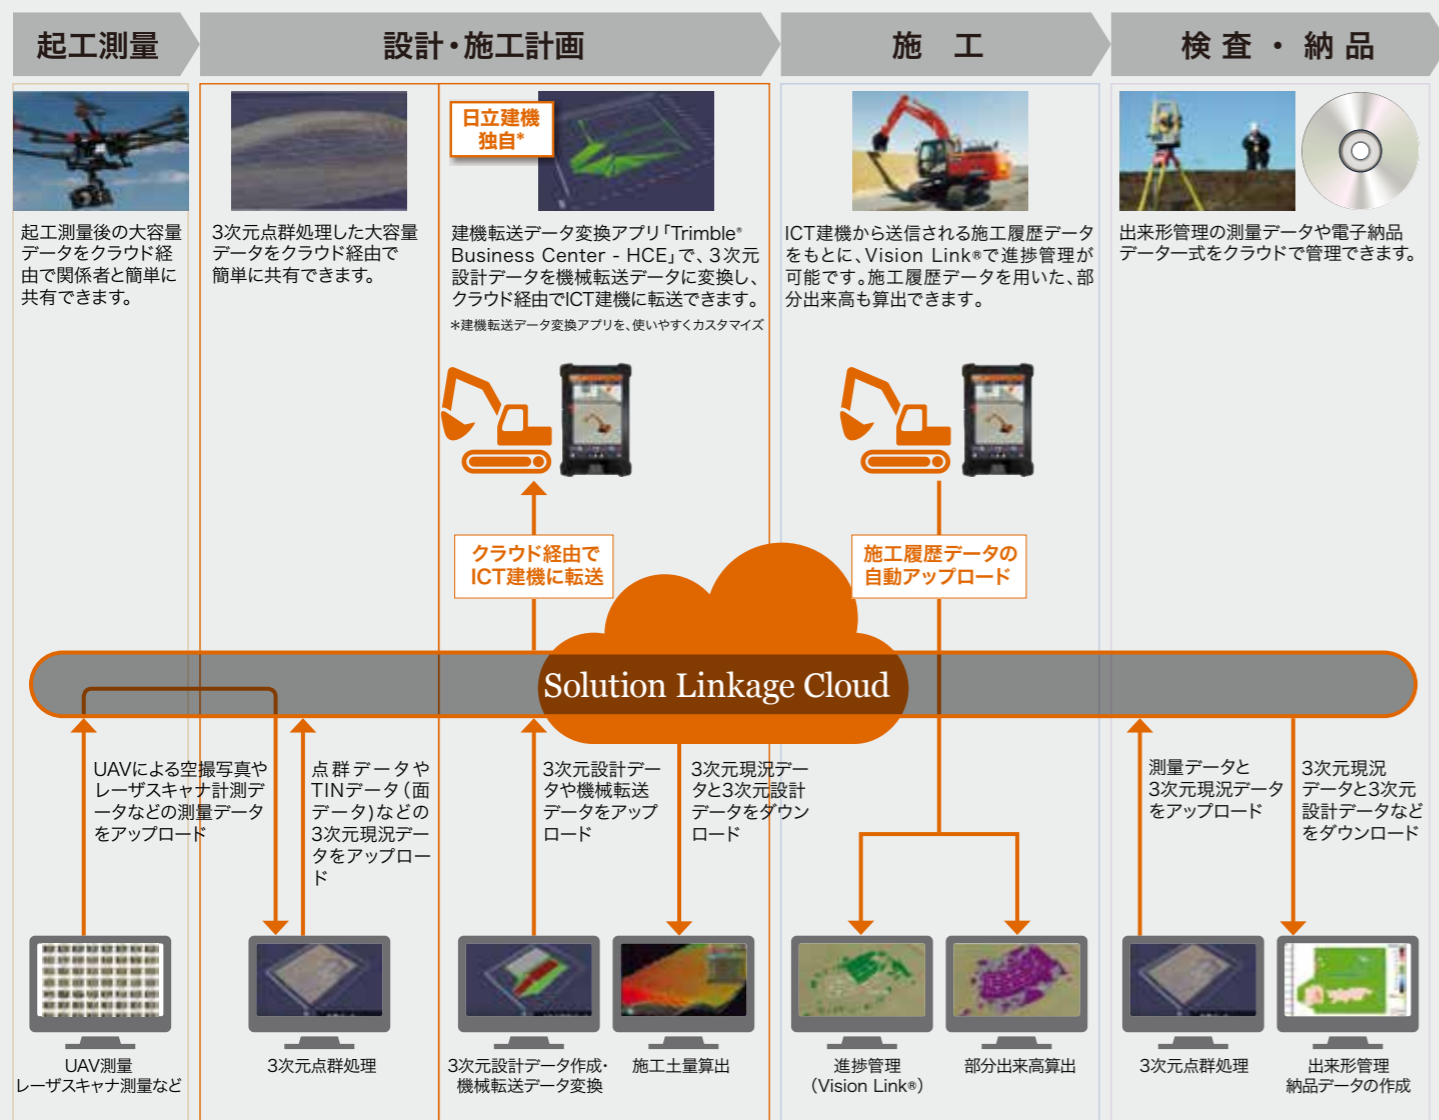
起工測量

設計・施工計画

施　工

検 査 ・ 納 品

起工測量後の大容量データをクラウド経由で関係者と簡単に共有できます。

3次元点群処理した大容量データをクラウド経由で簡単に共有できます。

日立建機独自*

建機転送データ変換アプリ「Trimble® Business Center - HCE」で、3次元設計データを機械転送データに変換し、クラウド経由でICT建機に転送できます。

*建機転送データ変換アプリを、使いやすくカスタマイズ

ICT建機から送信される施工履歴データをもとに、Vision Link®で進捗管理が可能です。施工履歴データを用いた、部分出来高も算出できます。

出来形管理の測量データや電子納品データ一式をクラウドで管理できます。

クラウド経由でICT建機に転送

施工履歴データの自動アップロード

Solution Linkage Cloud

UAVによる空撮写真やレーザスキャナ計測データなどの測量データをアップロード

点群データやTINデータ(面データ)などの3次元現況データをアップロード

3次元設計データや機械転送データをアップロード

3次元現況データと3次元設計データをダウンロード

測量データと3次元現況データをアップロード

3次元現況データと3次元設計データなどをダウンロード

UAV測量
レーザスキャナ測量など

3次元点群処理

3次元設計データ作成・機械転送データ変換

施工土量算出

進捗管理
(Vision Link®)

部分出来高算出

3次元点群処理

出来形管理
納品データの作成